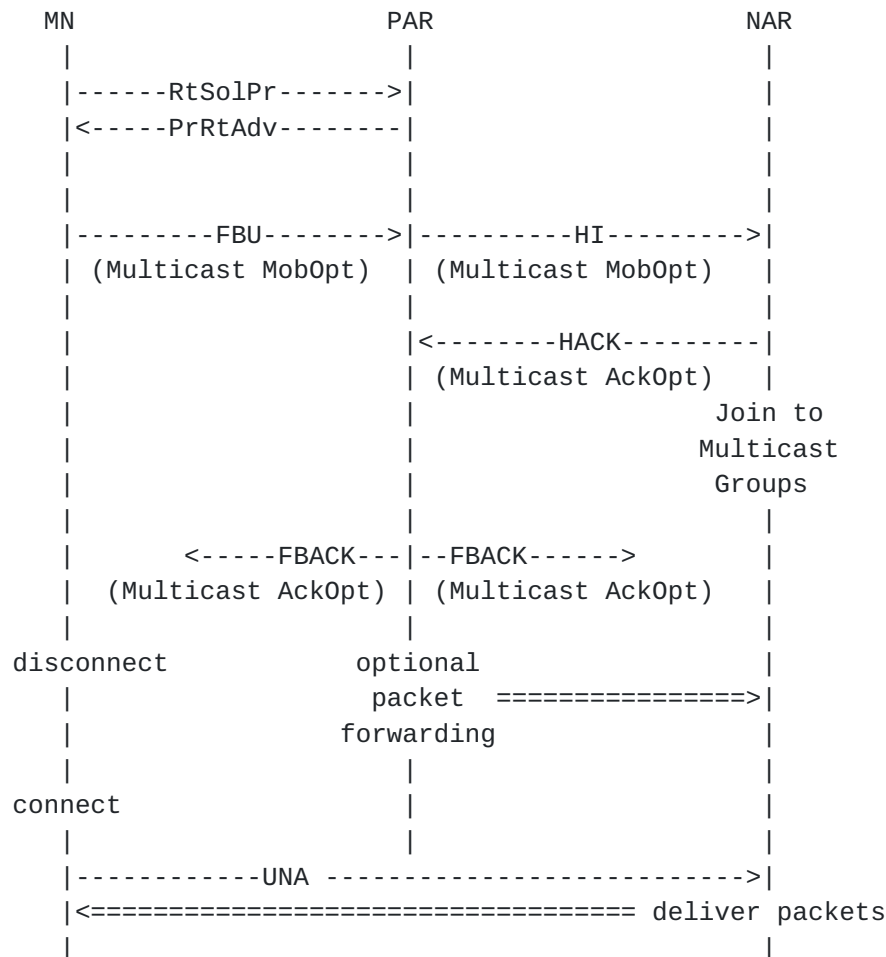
```
   MN                     PAR                      NAR
    |                      |                        |
    |------RtSolPr------->|                        |
    |<-----PrRtAdv--------|                        |
    |                      |                        |
    |                      |                        |
    |---------FBU-------->|----------HI--------->|
    | (Multicast MobOpt)  | (Multicast MobOpt)    |
    |                      |                        |
    |                      |<--------HACK---------|
    |                      | (Multicast AckOpt)    |
    |                      |                    Join to
    |                      |                   Multicast
    |                      |                     Groups
    |                      |                        |
    |        <-----FBACK---|--FBACK------>         |
    |  (Multicast AckOpt) | (Multicast AckOpt)    |
    |                      |                        |
disconnect           optional                      |
    |                 packet  ================>|
    |               forwarding                     |
    |                      |                        |
connect                    |                        |
    |                      |                        |
    |------------UNA --------------------------->|
    |<================================= deliver packets
    |                                               |
```